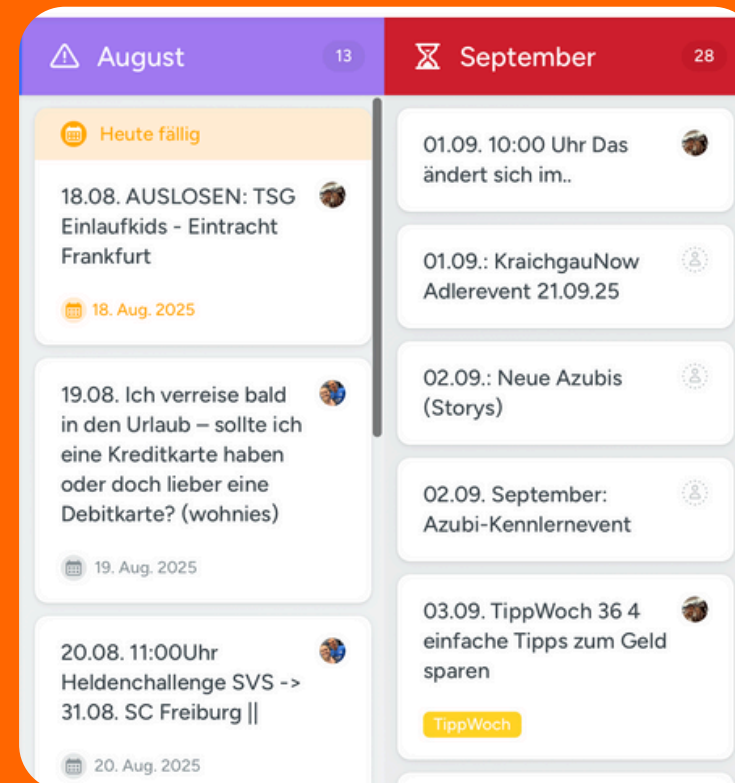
August 13

Heute fällig

18.08. AUSLOSEN: TSG Einlaufkids - Eintracht Frankfurt

18. Aug. 2025

19.08. Ich verreise bald in den Urlaub – sollte ich eine Kreditkarte haben oder doch lieber eine Debitkarte? (wohnies)

19. Aug. 2025

20.08. 11:00Uhr Heldenchallenge SVS -> 31.08. SC Freiburg ||

20. Aug. 2025

September 28

01.09. 10:00 Uhr Das ändert sich im..

01.09.: KraichgauNow Adlerevent 21.09.25

02.09.: Neue Azubis (Storys)

02.09. September: Azubi-Kennlernevent

03.09. TippWoch 36 4 einfache Tipps zum Geld sparen

TippWoch